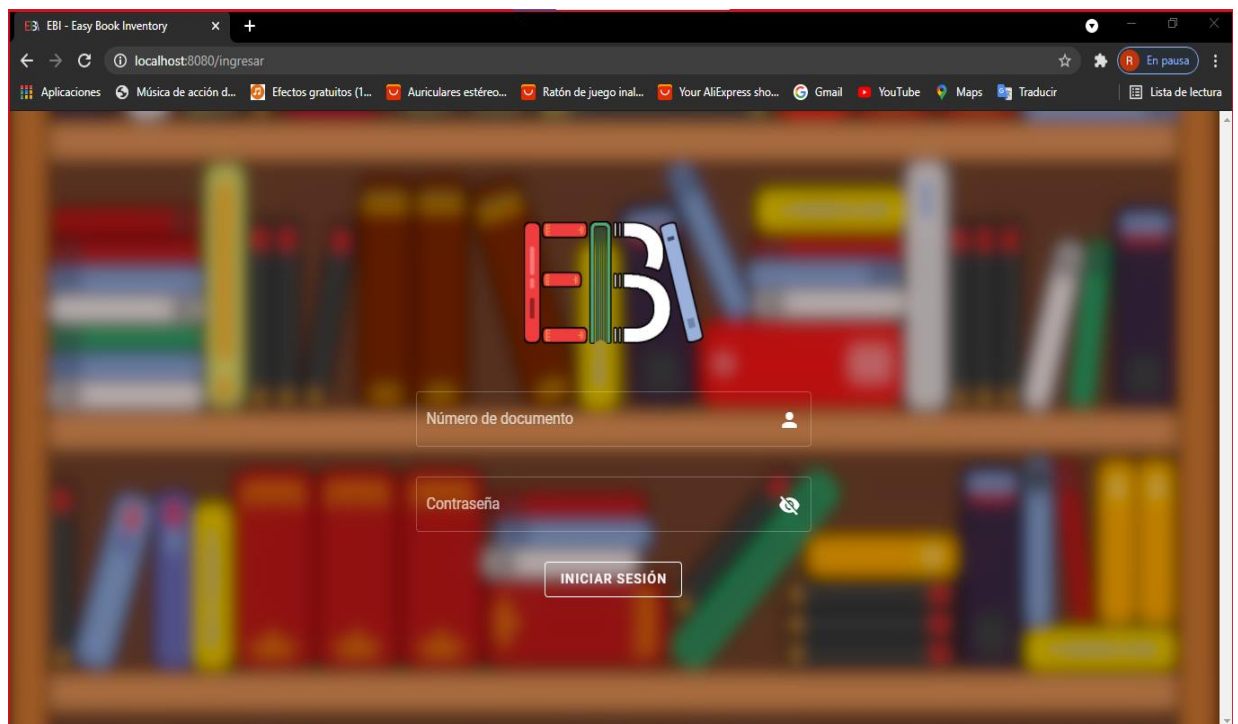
EBI - Easy Book Inventory ×
localhost:8080/ingresar
R En pausa
Aplicaciones Música de acción d... Efectos gratuitos (1... Auriculares estéreo... Ratón de juego inal... Your AliExpress sho... Gmail YouTube Maps Traducir Lista de lectura

EBI

Número de documento

Contraseña

INICIAR SESIÓN